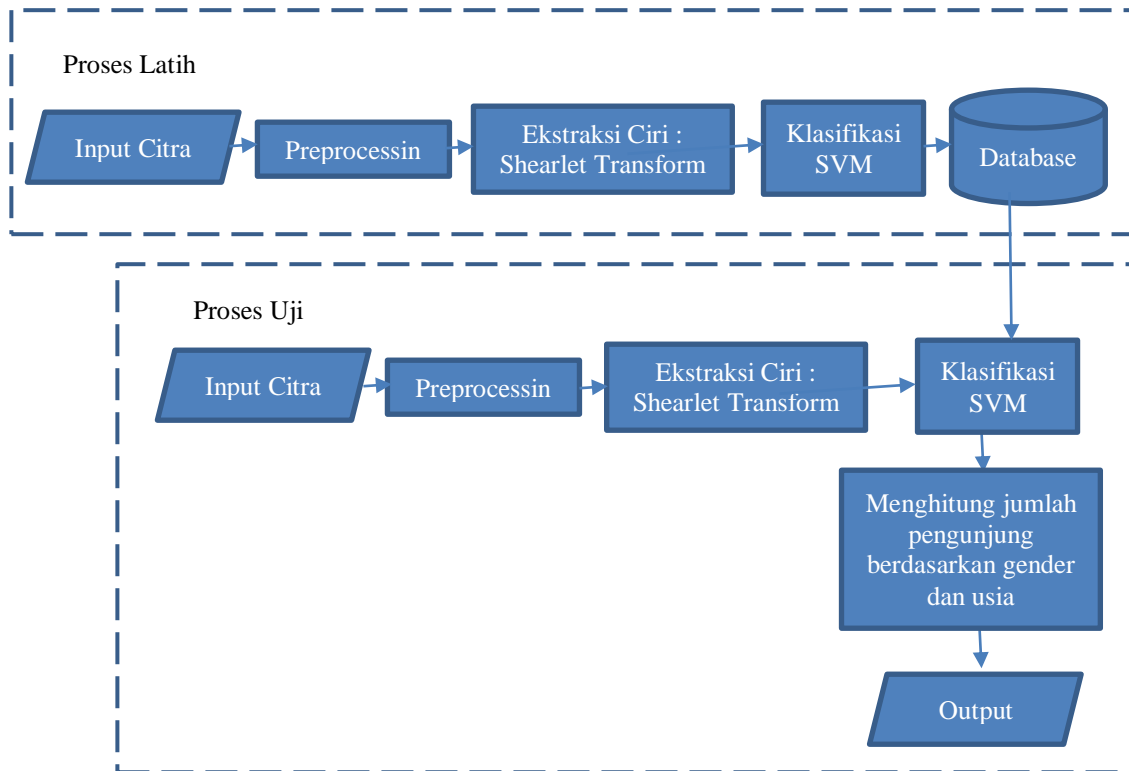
Proses Latih

Input Citra

Preprocessin

Ekstraksi Ciri : Shearlet Transform

Klasifikasi SVM

Database

Proses Uji

Input Citra

Preprocessin

Ekstraksi Ciri : Shearlet Transform

Klasifikasi SVM

Menghitung jumlah pengunjung berdasarkan gender dan usia

Output